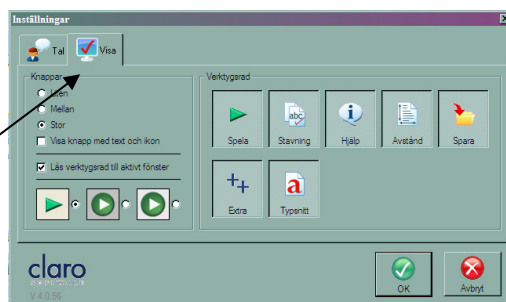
Inställningar

Tal
Visa

Knappar
Liten
Mellan
Stor
Visa knapp med text och ikon
Lås verktygsrad till aktivt fönster

Verktygsrad
Spela
abc
Stavning
Hjälp
Avstånd
Spara
Extra
Typsnitt

claro
V 4.0.56

OK
Avbryt